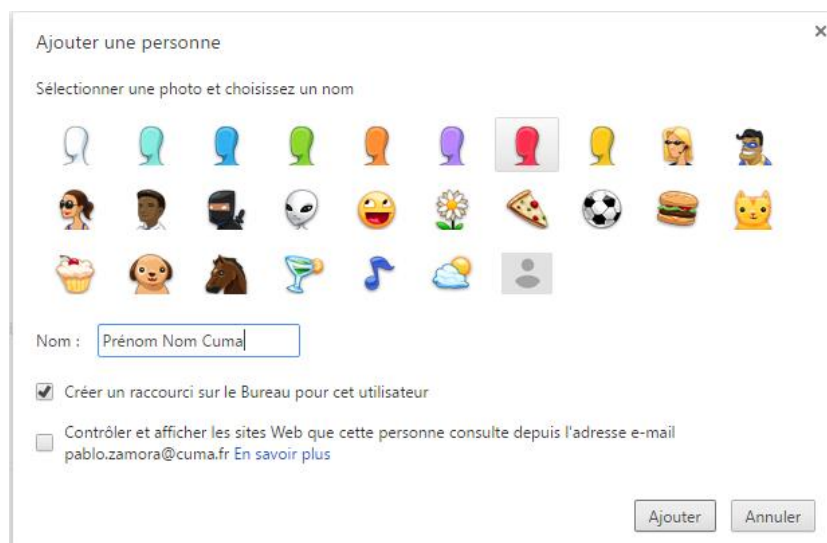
Ajouter une personne

×

Sélectionner une photo et choisissez un nom

Nom : Prénom Nom Cuma

Créer un raccourci sur le Bureau pour cet utilisateur

Contrôler et afficher les sites Web que cette personne consulte depuis l'adresse e-mail pablo.zamora@cuma.fr En savoir plus

Ajouter Annuler